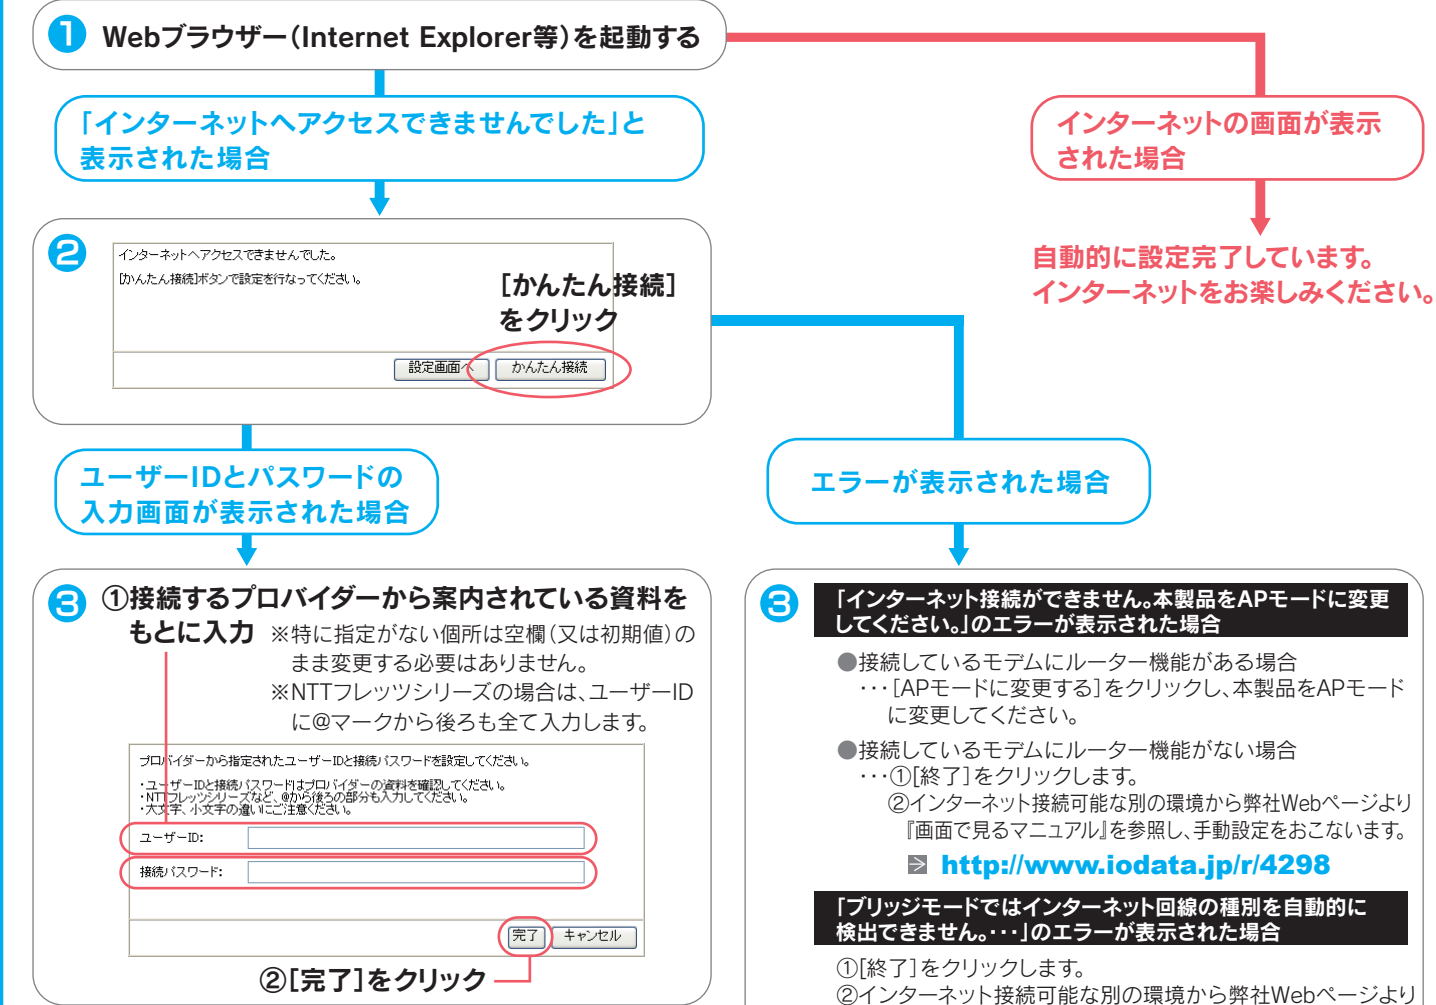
1 Webブラウザー(Internet Explorer等)を起動する

「インターネットへアクセスできませんでした」と表示された場合

インターネットの画面が表示された場合

自動的に設定完了しています。
インターネットをお楽しみください。

2

インターネットへアクセスできませんでした。
[かんたん接続]ボタンで設定を行なってください。

[かんたん接続]をクリック

設定画面へ　かんたん接続

ユーザーIDとパスワードの入力画面が表示された場合

エラーが表示された場合

3 ①接続するプロバイダーから案内されている資料をもとに入力 ※特に指定がない個所は空欄(又は初期値)のまま変更する必要はありません。
※NTTフレッツシリーズの場合は、ユーザーIDに@マークから後ろも全て入力します。

プロバイダーから指定されたユーザーIDと接続パスワードを設定してください。

・ユーザーIDと接続パスワードはプロバイダーの資料を確認してください。
・NTTフレッツシリーズなど、@から後ろの部分も入力してください。
・大文字、小文字の違いにご注意ください。

ユーザーID:
接続パスワード:

完了　キャンセル

②[完了]をクリック

3

「インターネット接続ができません。本製品をAPモードに変更してください。」のエラーが表示された場合

●接続しているモデムにルーター機能がある場合
・・・[APモードに変更する]をクリックし、本製品をAPモードに変更してください。

●接続しているモデムにルーター機能がない場合
・・・①[終了]をクリックします。
②インターネット接続可能な別の環境から弊社Webページより『画面で見るマニュアル』を参照し、手動設定をおこないます。

http://www.iodata.jp/r/4298

「ブリッジモードではインターネット回線の種別を自動的に検出できません。・・・」のエラーが表示された場合

①[終了]をクリックします。
②インターネット接続可能な別の環境から弊社Webページより